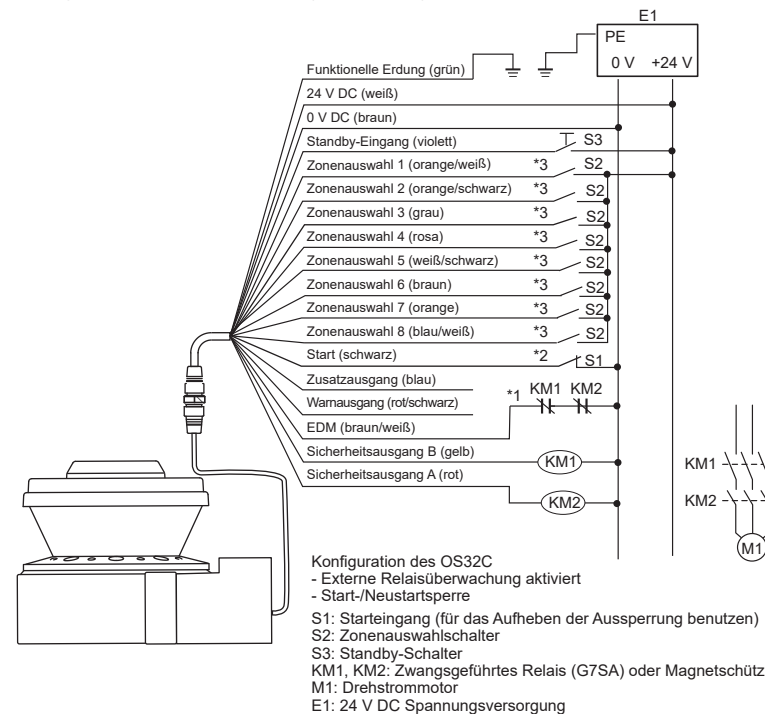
E1
PE
0 V +24 V

Funktionelle Erdung (grün)
24 V DC (weiß)
0 V DC (braun)
Standby-Eingang (violett) S3
Zonenauswahl 1 (orange/weiß) *3 S2
Zonenauswahl 2 (orange/schwarz) *3 S2
Zonenauswahl 3 (grau) *3 S2
Zonenauswahl 4 (rosa) *3 S2
Zonenauswahl 5 (weiß/schwarz) *3 S2
Zonenauswahl 6 (braun) *3 S2
Zonenauswahl 7 (orange) *3 S2
Zonenauswahl 8 (blau/weiß) *3 S2
Start (schwarz) *2 S1
Zusatzausgang (blau)
Warnausgang (rot/schwarz) *1 KM1 KM2
EDM (braun/weiß)
Sicherheitsausgang B (gelb) KM1
Sicherheitsausgang A (rot) KM2

KM1
KM2
M1

Konfiguration des OS32C
- Externe Relaisüberwachung aktiviert
- Start-/Neustartsperre

S1: Starteingang (für das Aufheben der Aussperrung benutzen)
S2: Zonenauswahlschalter
S3: Standby-Schalter
KM1, KM2: Zwangsgeführtes Relais (G7SA) oder Magnetschütz
M1: Drehstrommotor
E1: 24 V DC Spannungsversorgung